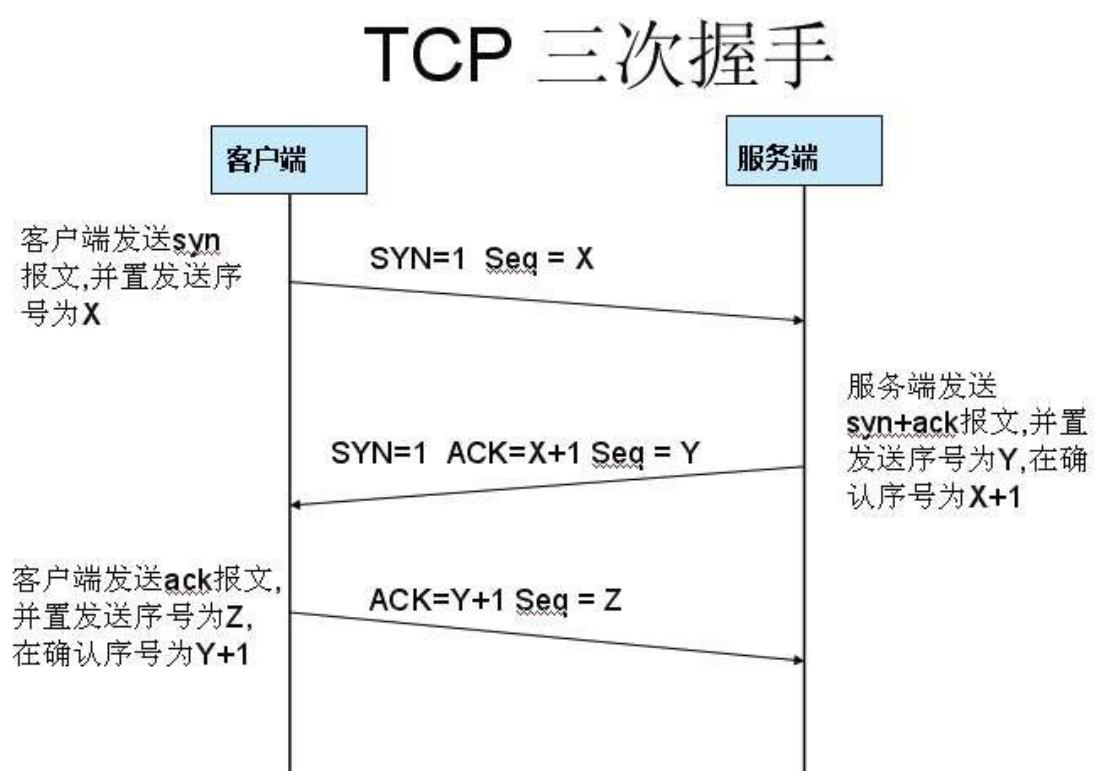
TCP 三次握手

客户端

服务端

客户端发送syn报文,并置发送序号为X

SYN=1 Seq = X

服务端发送syn+ack报文,并置发送序号为Y,在确认序号为X+1

SYN=1 ACK=X+1 Seq = Y

客户端发送ack报文,并置发送序号为Z,在确认序号为Y+1

ACK=Y+1 Seq = Z